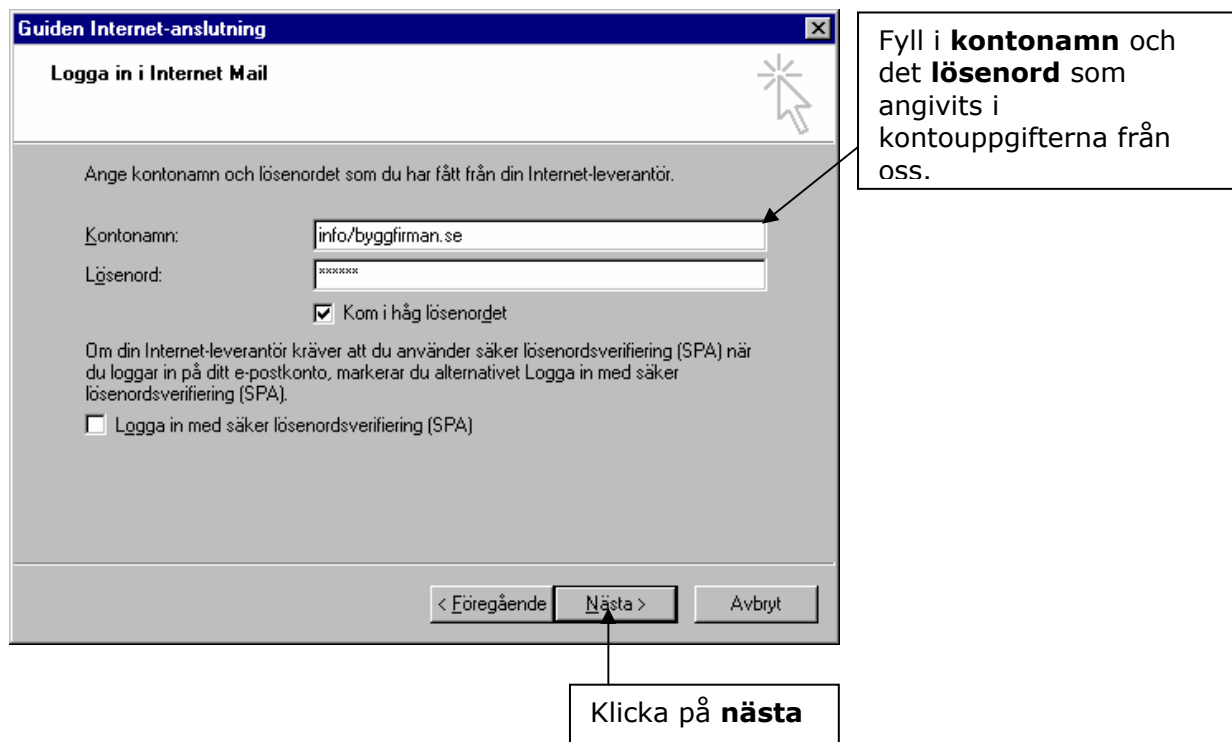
Guiden Internet-anslutning

Logga in i Internet Mail

Ange kontonamn och lösenordet som du har fått från din Internet-leverantör.

Kontonamn: info/byggfirman.se

Lösenord: ******

Kom i håg lösenordet

Om din Internet-leverantör kräver att du använder säker lösenordsverifiering (SPA) när du loggar in på ditt e-postkonto, markerar du alternativet Logga in med säker lösenordsverifiering (SPA).

Logga in med säker lösenordsverifiering (SPA)

< Föregående | Nästa > | Avbryt

Fyll i **kontonamn** och det **lösenord** som angivits i kontouppgifterna från oss.

Klicka på **nästa**